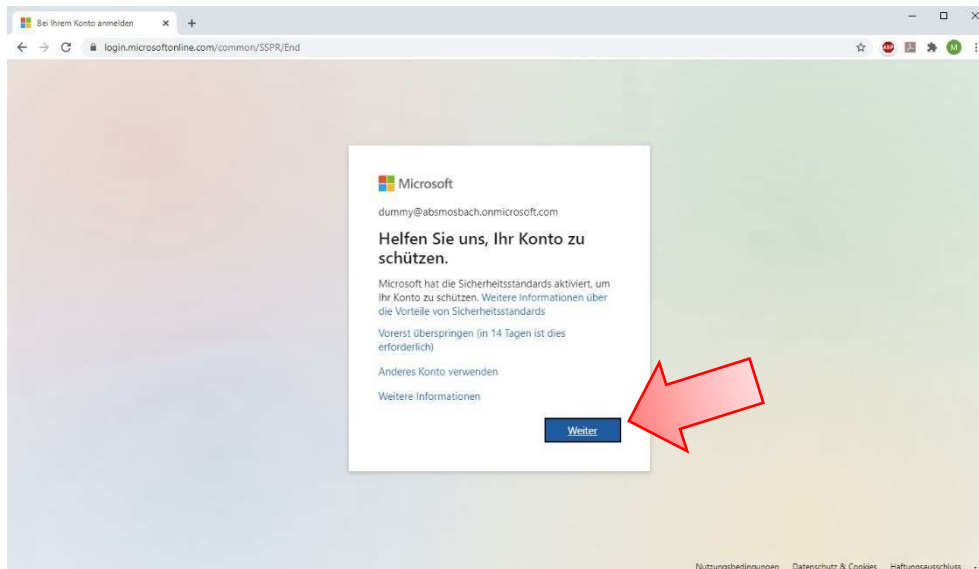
Bei Ihrem Konto anmelden

login.microsoftonline.com/common/SSPR/End

Microsoft

dummy@absmosbach.onmicrosoft.com

Helfen Sie uns, Ihr Konto zu schützen.

Microsoft hat die Sicherheitsstandards aktiviert, um Ihr Konto zu schützen. Weitere Informationen über die Vorteile von Sicherheitsstandards

Vorerst überspringen (in 14 Tagen ist dies erforderlich)

Anderes Konto verwenden

Weitere Informationen

Weiter

Nutzungsbedingungen Datenschutz & Cookies Haftungsausschluss